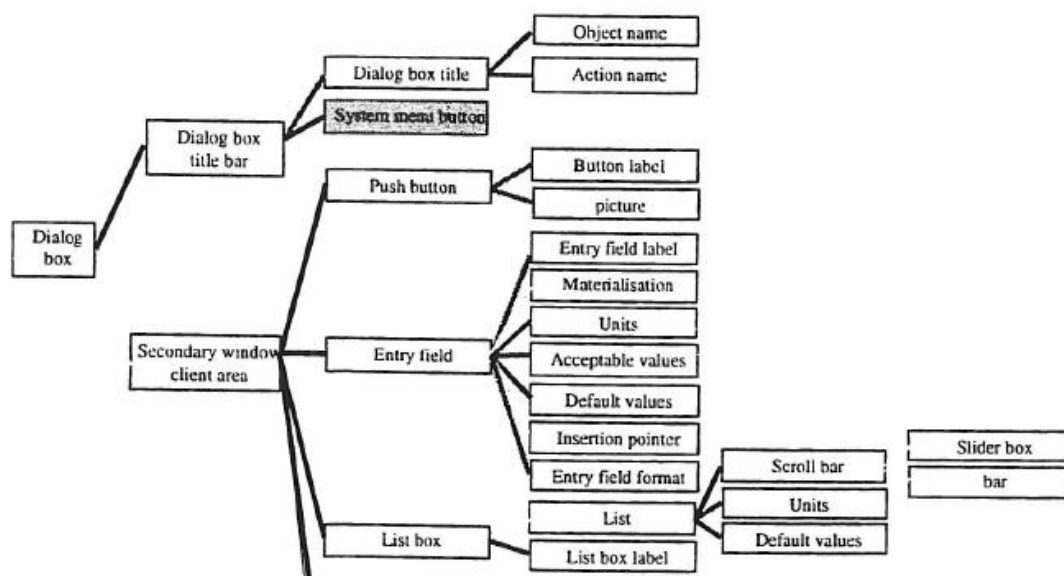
Dialog box

Dialog box title bar

Dialog box title

Object name

Action name

System menu button

Push button

Button label

picture

Secondary window client area

Entry field

Entry field label

Materialisation

Units

Acceptable values

Default values

Insertion pointer

Entry field format

List box

List

List box label

Scroll bar

Units

Default values

Slider box

bar